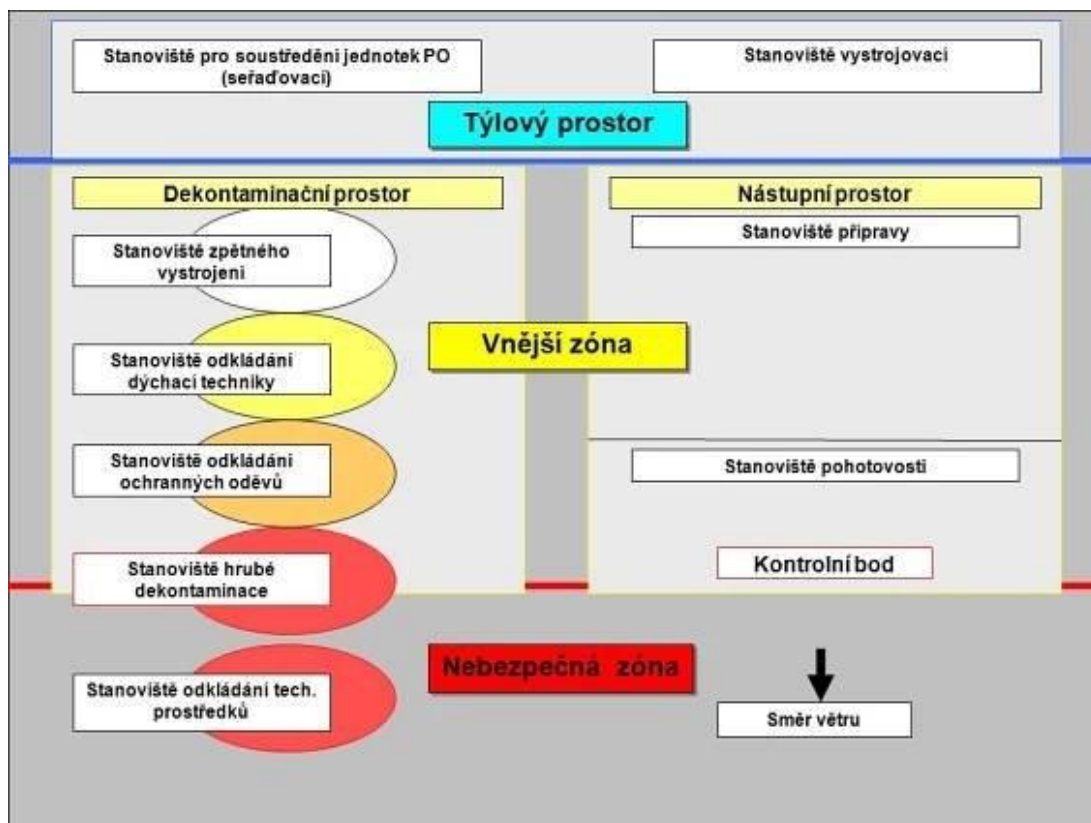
Stanoviště pro soustředěni jednotek PO (seřaďovaci)

Stanoviště vystrojovaci

Týlový prostor

Dekontaminační prostor

Stanoviště zpětného vystrojeni

Stanoviště odkládáni dýchací techniky

Stanoviště odkládáni ochranných oděvů

Stanoviště hrubé dekontaminace

Stanoviště odkládání tech. prostředků

Vnější zóna

Nástupní prostor

Stanoviště přípravy

Stanoviště pohotovosti

Kontrolní bod

Nebezpečná zóna

Směr větru